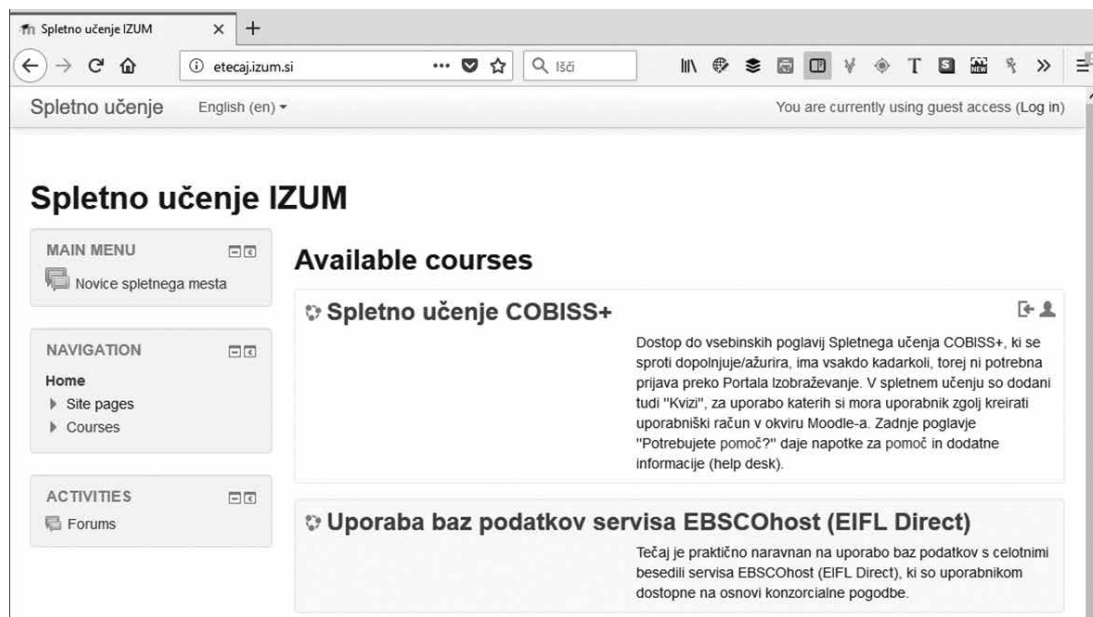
Spletno učenje IZUM × +

etecaj.izum.si ··· Išči

Spletno učenje English (en) ▾ You are currently using guest access (Log in)

Spletno učenje IZUM

MAIN MENU

Novice spletnega mesta

NAVIGATION

Home

Site pages

Courses

ACTIVITIES

Forums

Available courses

Spletno učenje COBISS+

Dostop do vsebinskih poglavij Spletnega učenja COBISS+, ki se sproti dopolnjuje/ažurira, ima vsakdo kadarkoli, torej ni potrebna prijava preko Portala Izobraževanje. V spletnem učenju so dodani tudi "Kvizi", za uporabo katerih si mora uporabnik zgolj kreirati uporabniški račun v okviru Moodle-a. Zadnje poglavje "Potrebujete pomoč?" daje napotke za pomoč in dodatne informacije (help desk).

Uporaba baz podatkov servisa EBSCOhost (EIFL Direct)

Tečaj je praktično naravnan na uporabo baz podatkov s celotnimi besedili servisa EBSCOhost (EIFL Direct), ki so uporabnikom dostopne na osnovi konzorcialne pogodbe.